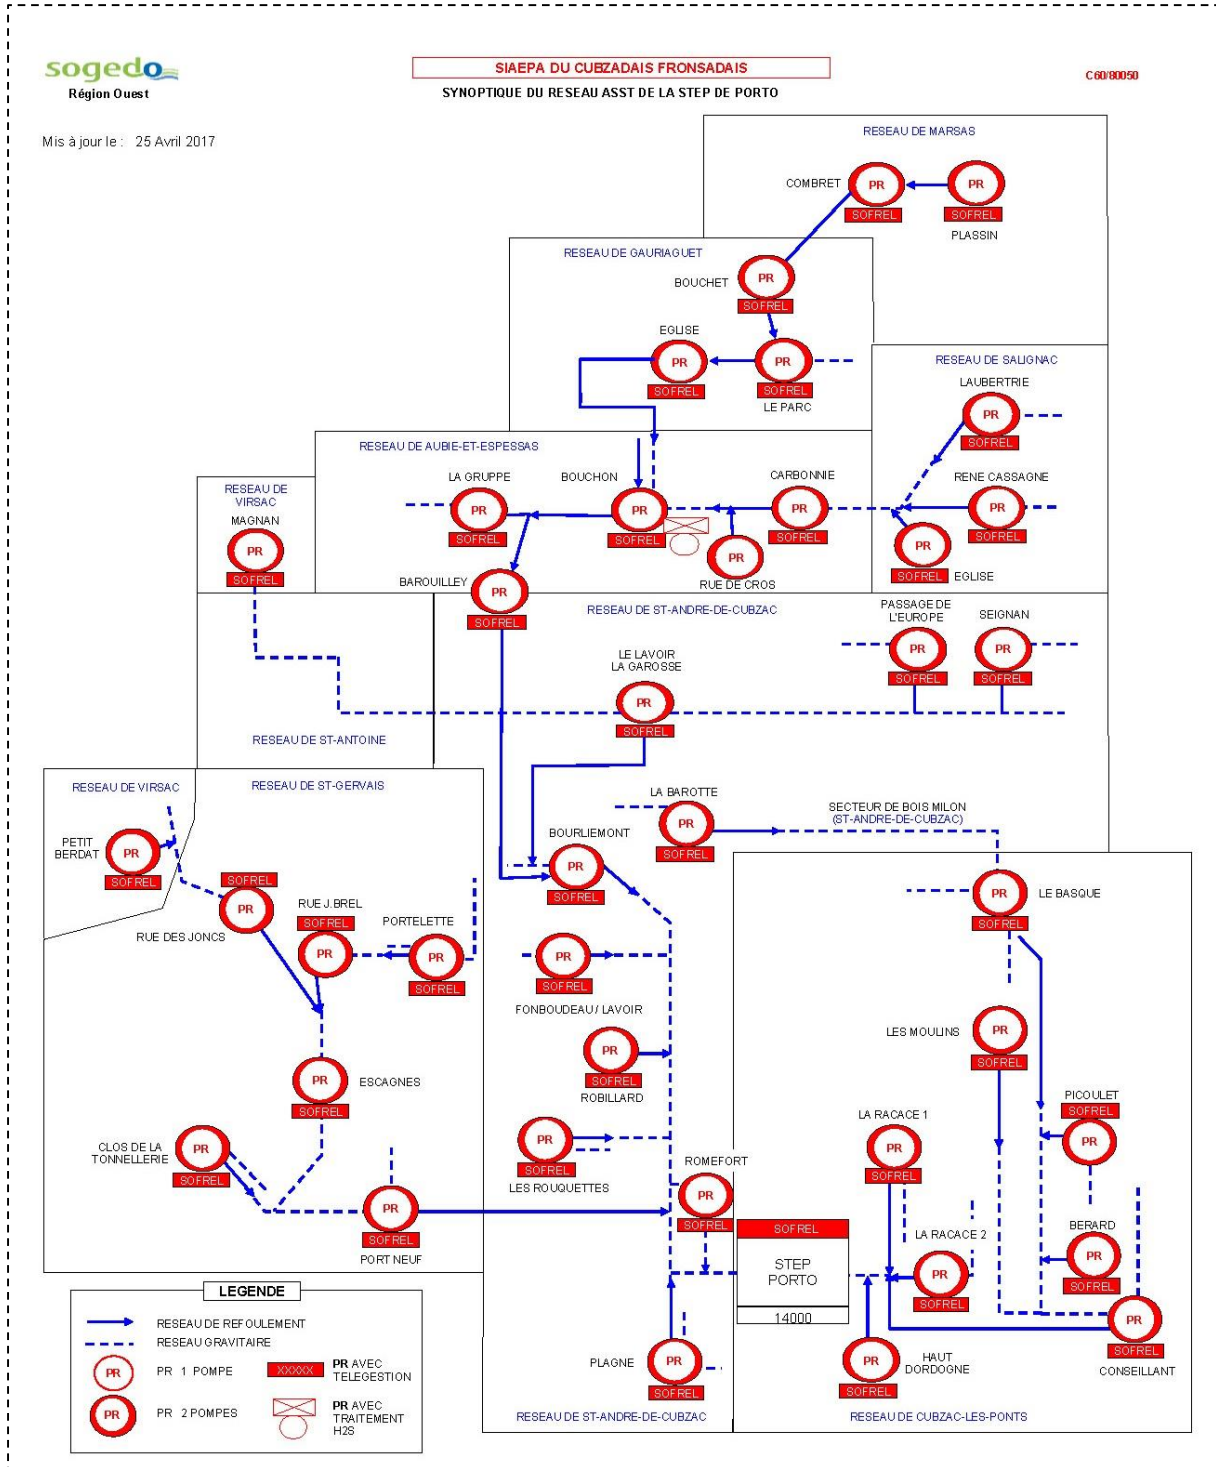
sogedo
Région Ouest

SIAEPA DU CUBZADAIS FRONSADAIS
SYNOPTIQUE DU RESEAU ASST DE LA STEP DE PORTO

C60/80050

Mis à jour le : 25 Avril 2017

RESEAU DE MARSAS
COMBRET PR SOFREL
PR SOFREL PLASSIN

RESEAU DE GAURIAGUET
BOUCHET PR SOFREL
EGLISE PR SOFREL
PR SOFREL LE PARC

RESEAU DE SALIGNAC
LAUBERTRIE PR SOFREL
RENE CASSAGNE PR SOFREL
PR SOFREL EGLISE

RESEAU DE AUBIE-ET-ESPESSAS
LA GRUPPE PR SOFREL
BOUCHON PR SOFREL
CARBONNIE PR SOFREL
PR RUE DE CROS
BAROUILLEY PR SOFREL

RESEAU DE VIRSAC
MAGNAN PR SOFREL

RESEAU DE ST-ANDRE-DE-CUBZAC
PASSAGE DE L'EUROPE PR SOFREL
SEIGNAN PR SOFREL
LE LAVOIR LA GAROSSE PR SOFREL

RESEAU DE ST-ANTOINE

RESEAU DE VIRSAC
PETIT BERDAT PR SOFREL

RESEAU DE ST-GERVAIS
SOFREL PR RUE DES JONCS
RUE J.BREL SOFREL PR
PORTELETTE PR SOFREL
PR SOFREL ESCAGNES
CLOS DE LA TONNELLERIE PR SOFREL
PR SOFREL PORT NEUF

LA BAROTTE PR SOFREL
SECTEUR DE BOIS MILON (ST-ANDRE-DE-CUBZAC)
BOURLIEMONT PR SOFREL
PR SOFREL FONBOUDEAU / LAVOIR
PR SOFREL ROBILLARD
PR SOFREL LES ROUQUETTES
ROMEFORT PR SOFREL
SOFREL STEP PORTO 14000
PLAGNE PR SOFREL
RESEAU DE ST-ANDRE-DE-CUBZAC

PR SOFREL LE BASQUE
LES MOULINS PR SOFREL
PICOULET SOFREL PR
LA RACACE 1 PR SOFREL
LA RACACE 2 PR SOFREL
BERARD PR SOFREL
PR SOFREL CONSEILLANT
PR SOFREL HAUT DORDOGNE
RESEAU DE CUBZAC-LES-PONTS

LEGENDE
RESEAU DE REFOULEMENT
RESEAU GRAVITAIRE
PR PR 1 POMPE
PR PR 2 POMPES
XXXXX PR AVEC TELEGESTION
PR AVEC TRAITEMENT H2S